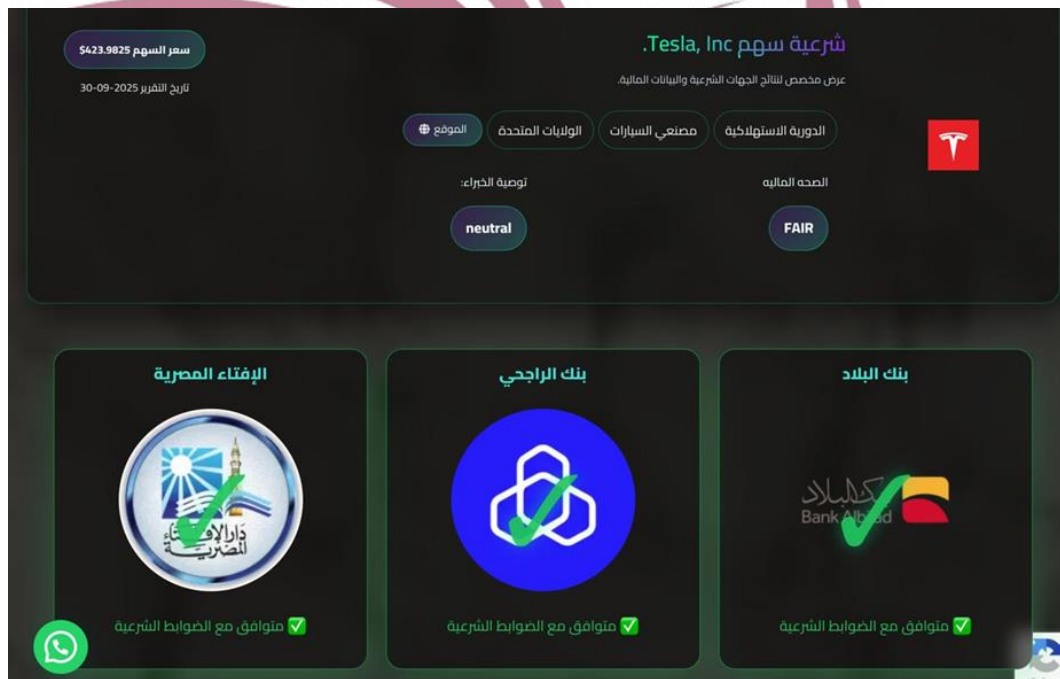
شرعية سهم Tesla, Inc.

عرض مخصص لنتائج الجهات الشرعية والبيانات المالية.

سعر السهم $423.9825

تاريخ التقرير 2025-09-30

الدورية الاستهلاكية

مصنعي السيارات

الولايات المتحدة

الموقع

الصحه الماليه

FAIR

توصية الخبراء:

neutral

بنك البلاد

Bank Albilad

✅ متوافق مع الضوابط الشرعية

بنك الراجحي

✅ متوافق مع الضوابط الشرعية

الإفتاء المصرية

دار الإفتاء المصرية

✅ متوافق مع الضوابط الشرعية